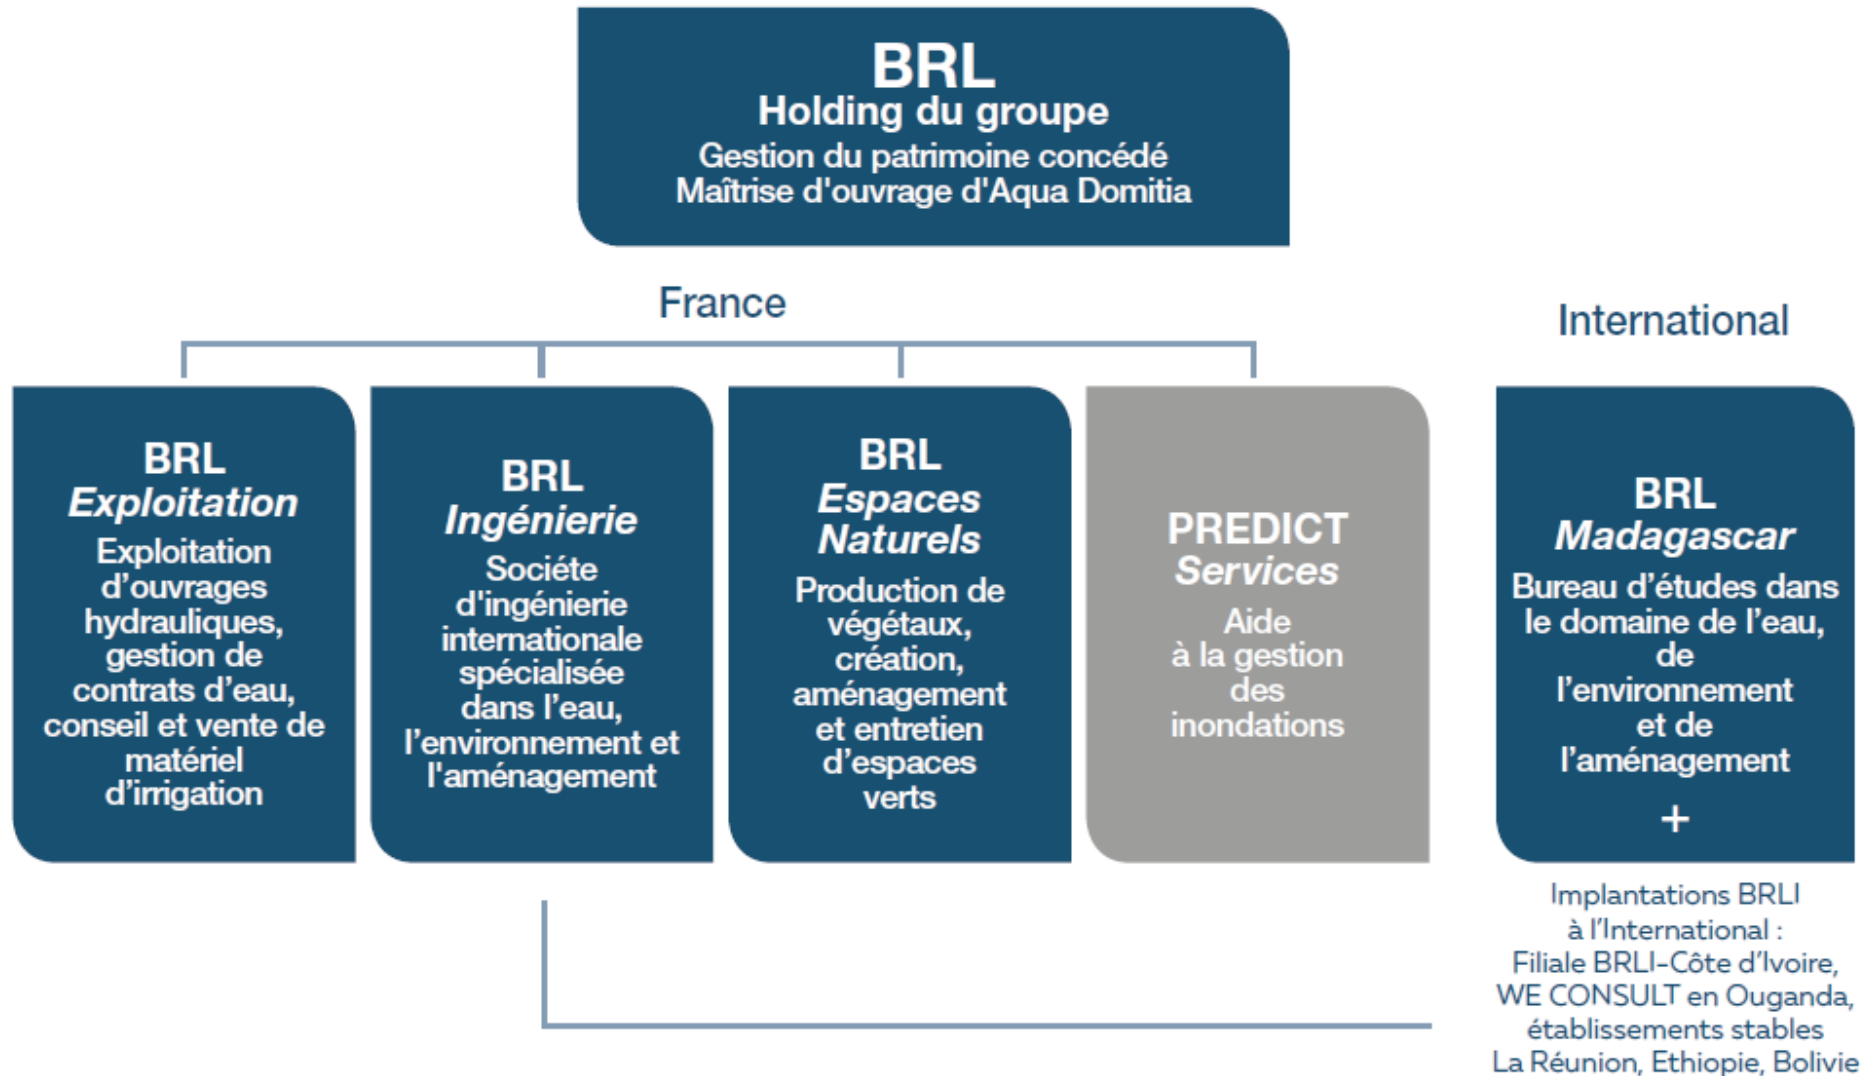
BRL
Holding du groupe
Gestion du patrimoine concédé
Maîtrise d'ouvrage d'Aqua Domitia

France

International

BRL
Exploitation
Exploitation d'ouvrages hydrauliques, gestion de contrats d'eau, conseil et vente de matériel d'irrigation

BRL
Ingénierie
Société d'ingénierie internationale spécialisée dans l'eau, l'environnement et l'aménagement

BRL
Espaces Naturels
Production de végétaux, création, aménagement et entretien d'espaces verts

PREDICT
Services
Aide à la gestion des inondations

BRL
Madagascar
Bureau d'études dans le domaine de l'eau, de l'environnement et de l'aménagement

+

Implantations BRLI à l'International :
Filiale BRLI-Côte d'Ivoire, WE CONSULT en Ouganda, établissements stables La Réunion, Ethiopie, Bolivie